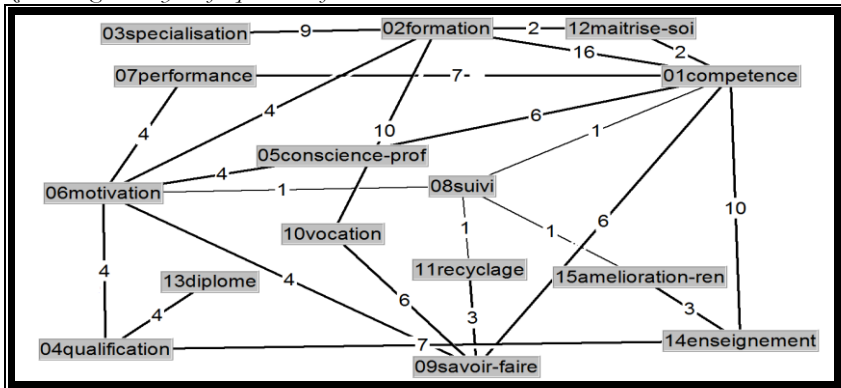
03specialisation
9
02formation
2
12maitrise-soi
16
2
07performance
7-
01competence
4
4
10
6
1
05conscience-prof
4
06motivation
1
08suivi
10vocation
1
1
10
4
6
13diplome
4
11recyclage
15amelioration-ren
4
6
3
3
04qualification
7
14enseignement
09savoir-faire